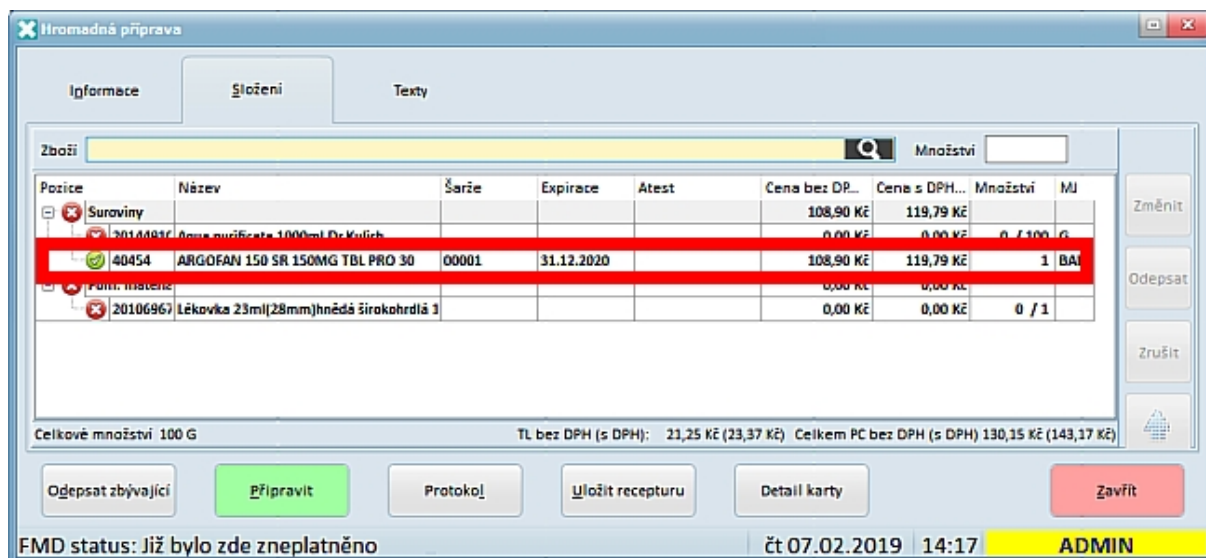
Hromadná příprava

Informace | Složení | Texty

Zboží | Množství

| Pozice | Název | Šarže | Expirace | Atest | Cena bez DP... | Cena s DPH... | Množství | MJ |
|---|---|---|---|---|---|---|---|---|
| Suroviny | | | | | 108,90 Kč | 119,79 Kč | | |
| 20144816 | Aqua purificata 1000ml Dr.Kulich | | | | 0,00 Kč | 0,00 Kč | 0 / 100 | G |
| 40454 | ARGOFAN 150 SR 150MG TBL PRO 30 | 00001 | 31.12.2020 | | 108,90 Kč | 119,79 Kč | 1 | BAI |
| Pom. materiál | | | | | 0,00 Kč | 0,00 Kč | | |
| 20106967 | Lékovka 23ml(28mm)hnědá širokohrdlá 1 | | | | 0,00 Kč | 0,00 Kč | 0 / 1 | |

Celkové množství 100 G
TL bez DPH (s DPH): 21,25 Kč (23,37 Kč) Celkem PC bez DPH (s DPH) 130,15 Kč (143,17 Kč)

Změnit
Odepsat
Zrušit

Odepsat zbývající | Připravit | Protokol | Uložit recepturu | Detail karty | Zavřít

FMD status: Již bylo zde zneplatněno | čt 07.02.2019 | 14:17 | ADMIN